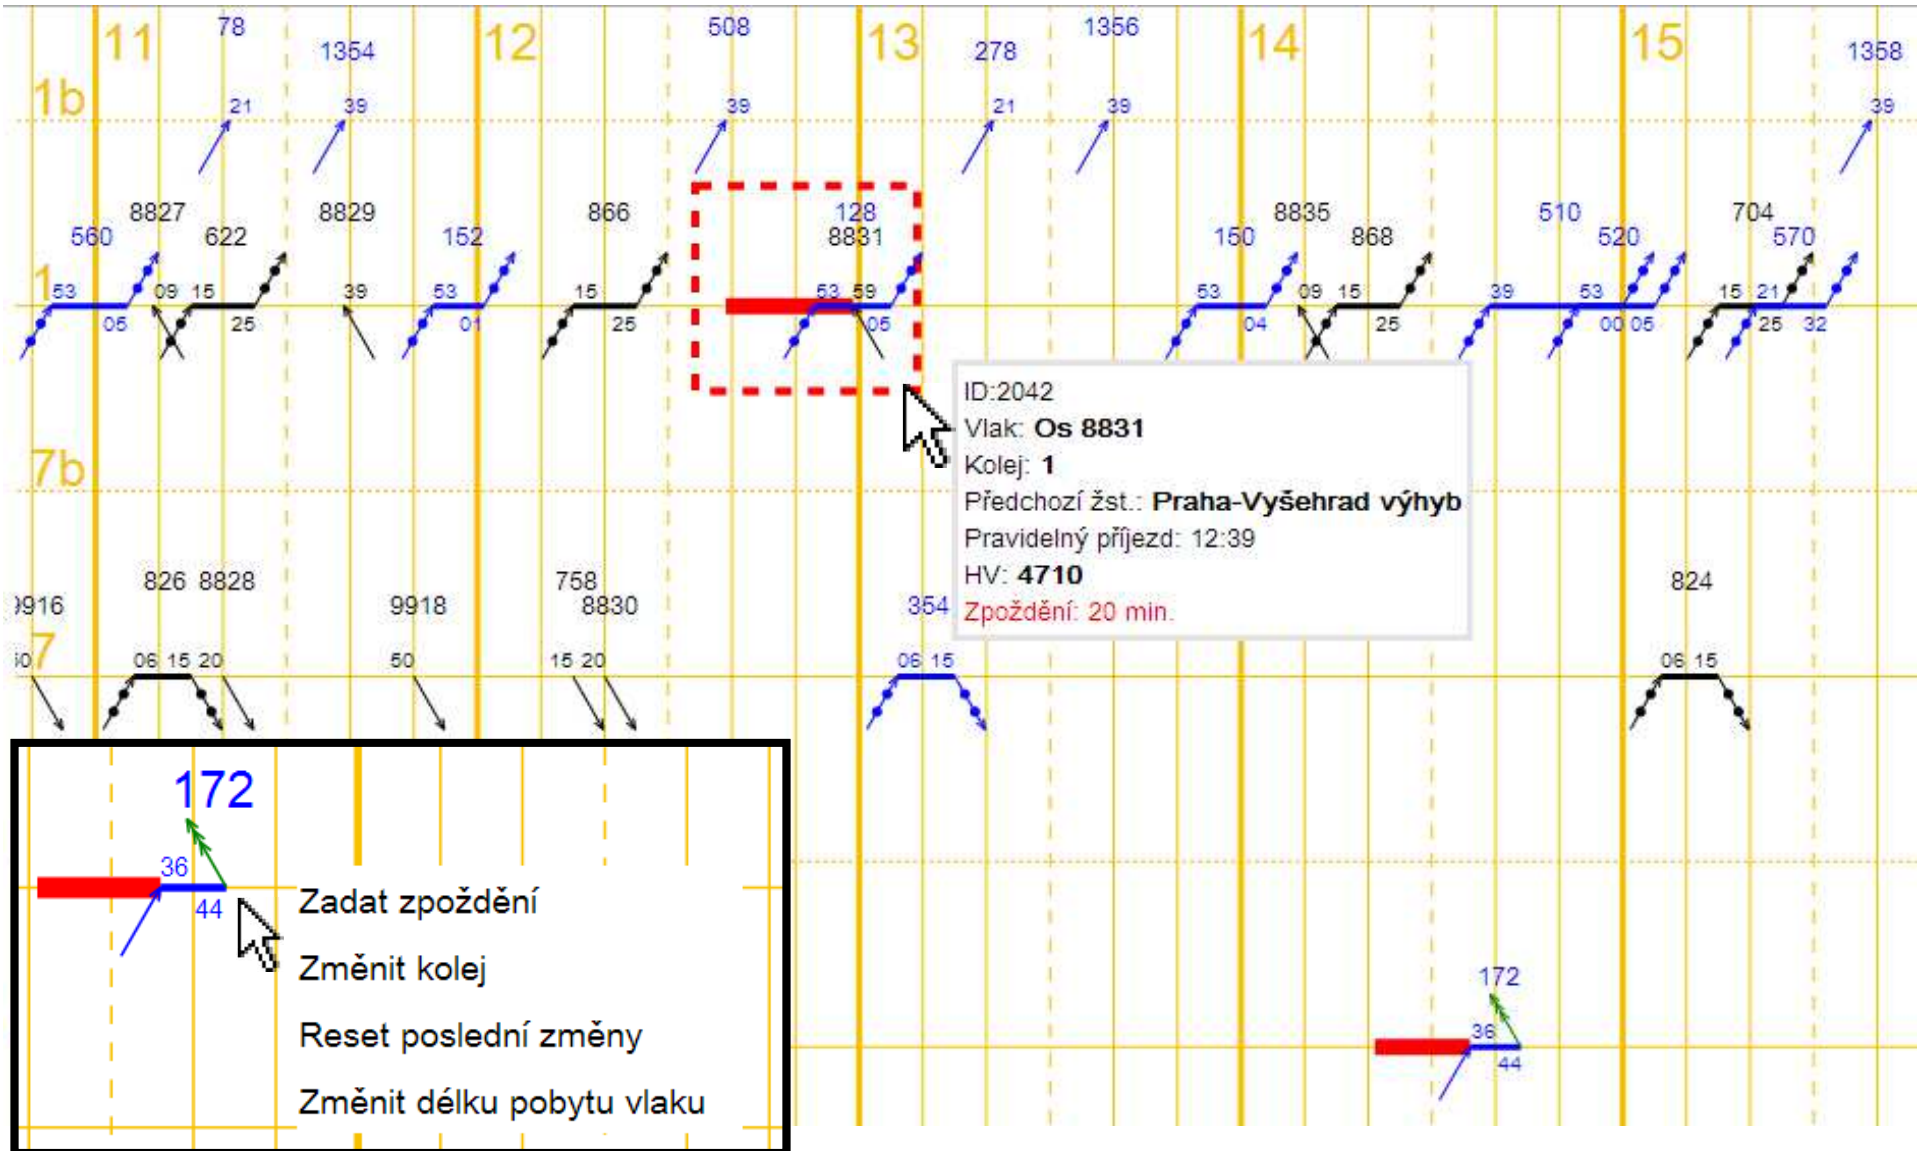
11 78 1354 12 508 13 278 1356 14 15 1358

1b

21 39 39 21 39 39

8827 8829 866 128 8835 510 704
560 622 152 8831 150 868 520 570

1

53 09 15 39 53 15 53 59 53 09 15 39 53 15 21
05 25 01 25 05 04 25 00 05 25 32

ID:2042
Vlak: **Os 8831**
Kolej: **1**
Předchozí žst.: **Praha-Vyšehrad výhyb**
Pravidelný příjezd: 12:39
HV: **4710**
Zpoždění: 20 min.

7b

826 8828 758 824
9916 9918 8830 354

7

06 15 20 50 15 20 06 15 06 15

172
36
44

Zadat zpoždění
Změnit kolej
Reset poslední změny
Změnit délku pobytu vlaku

172
36
44